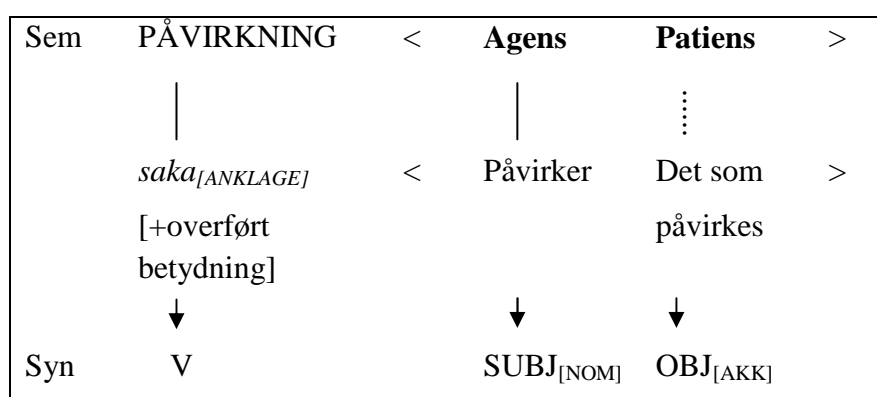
| Sem | PÅVIRKNING | < | **Agens** | **Patiens** | > |
|---|---|---|---|---|---|
| | *saka*$_{[ANKLAGE]}$ [+overført betydning] | < | Påvirker | Det som påvirkes | > |
| Syn | V | | SUBJ$_{[NOM]}$ | OBJ$_{[AKK]}$ | |